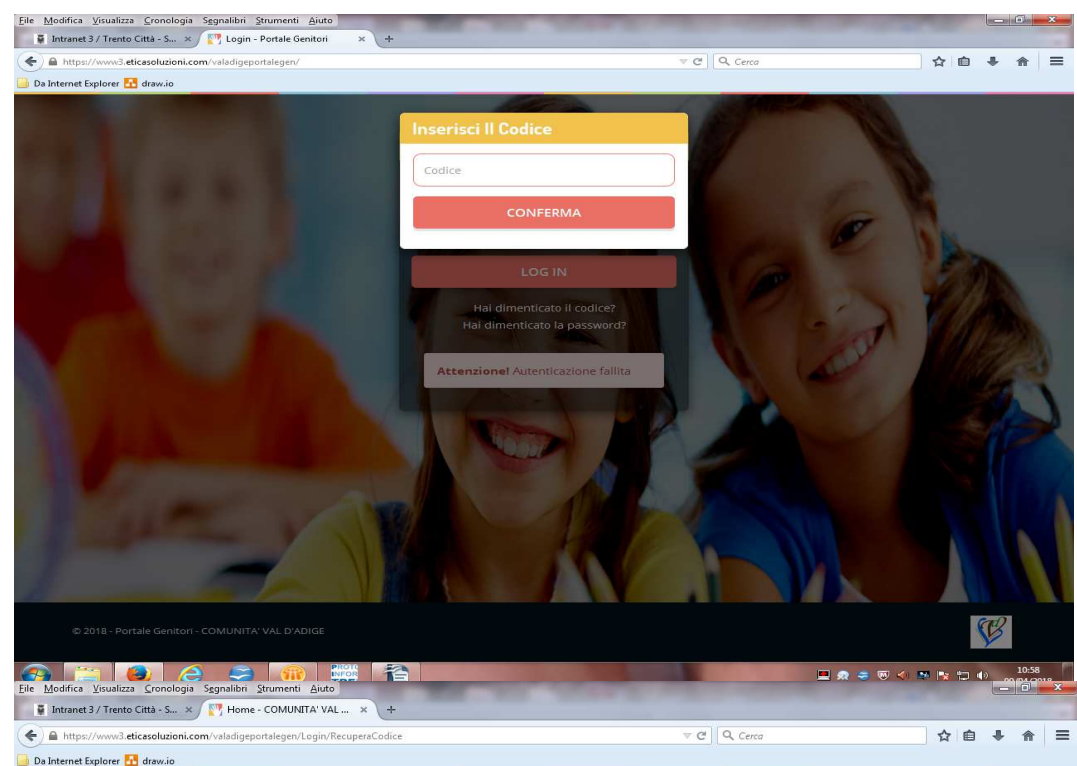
File Modifica Visualizza Cronologia Segnalibri Strumenti Aiuto
Intranet 3 / Trento Città - S... ×
Login - Portale Genitori ×
+
https://www3.eticasoluzioni.com/valadigeportalegen/
Cerca
Da Internet Explorer
draw.io

Inserisci Il Codice
Codice
CONFERMA
LOG IN
Hai dimenticato il codice?
Hai dimenticato la password?
Attenzione! Autenticazione fallita

© 2018 - Portale Genitori - COMUNITA' VAL D'ADIGE

10:58
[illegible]

File Modifica Visualizza Cronologia Segnalibri Strumenti Aiuto
Intranet 3 / Trento Città - S... ×
Home - COMUNITA' VAL ... ×
+
https://www3.eticasoluzioni.com/valadigeportalegen/Login/RecuperaCodice
Cerca
Da Internet Explorer
draw.io